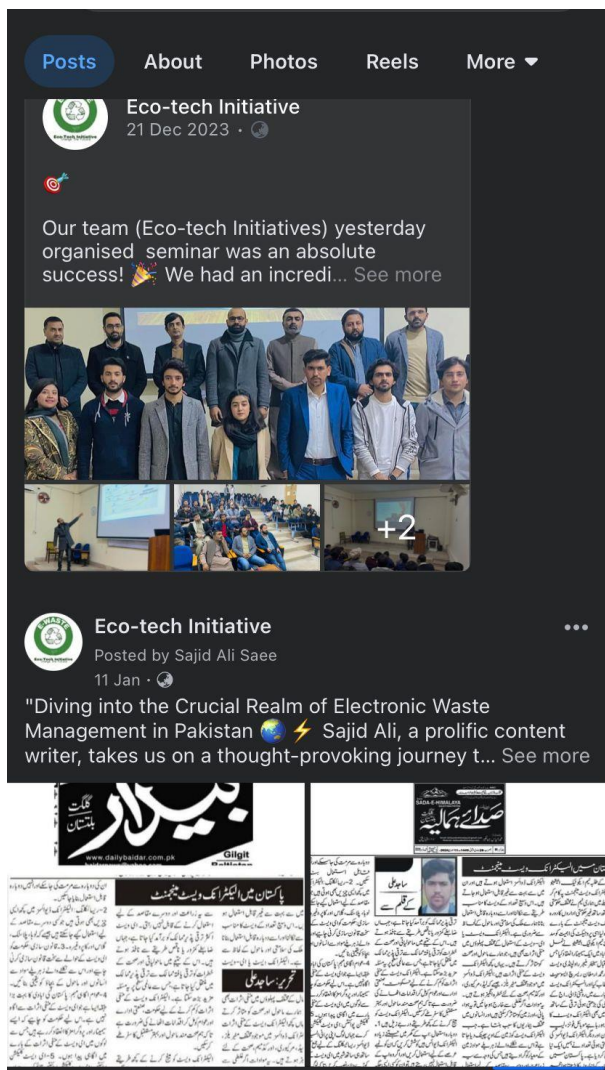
Posts About Photos Reels More ▾

Eco-tech Initiative
21 Dec 2023 ·

🎯

Our team (Eco-tech Initiatives) yesterday organised seminar was an absolute success! 🎉 We had an incredi... See more

+2

Eco-tech Initiative
Posted by Sajid Ali Saee
11 Jan ·

"Diving into the Crucial Realm of Electronic Waste Management in Pakistan 🌏⚡ Sajid Ali, a prolific content writer, takes us on a thought-provoking journey t... See more

بیدار
گلگت بلتستان
www.dailybaidar.com.pk
Gilgit Baltistan

پاکستان میں الیکٹرانک ویسٹ مینجمنٹ
تحریر: ساجد علی

SADA-E-HIMALAYA
صدائے ہمالیہ

پاکستان میں الیکٹرانک ویسٹ مینجمنٹ
ساجد علی
کے قلم سے

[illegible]